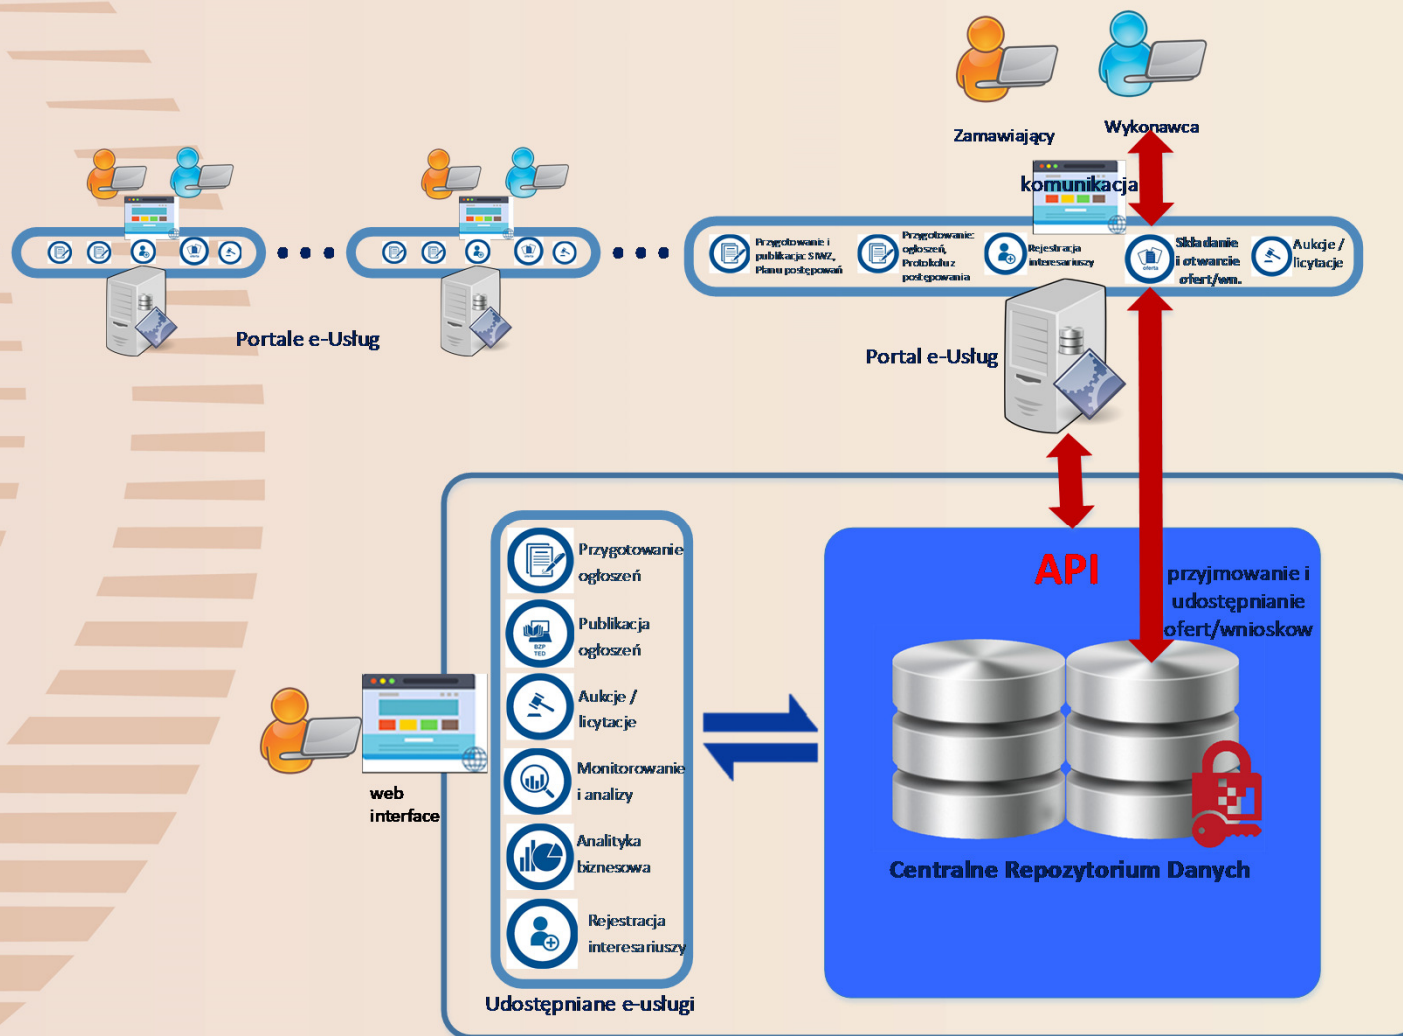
Zamawiający

Wykonawca

komunikacja

Przygotowanie i publikacja SIWZ, Planu postępowań

Przygotowanie: ogłoszeń, Protokołu z postępowania

Rejestracja interesariuszy

Składanie i otwarcie ofert/wn.

Aukcje / licytacje

Portale e-Usług

Portal e-Usług

API

przyjmowanie i udostępnianie ofert/wniosków

Przygotowanie ogłoszeń

BZP TED

Publikacja ogłoszeń

Aukcje / licytacje

Monitorowanie i analizy

Analityka biznesowa

Rejestracja interesariuszy

web interface

Udostępniane e-usługi

Centralne Repozytorium Danych